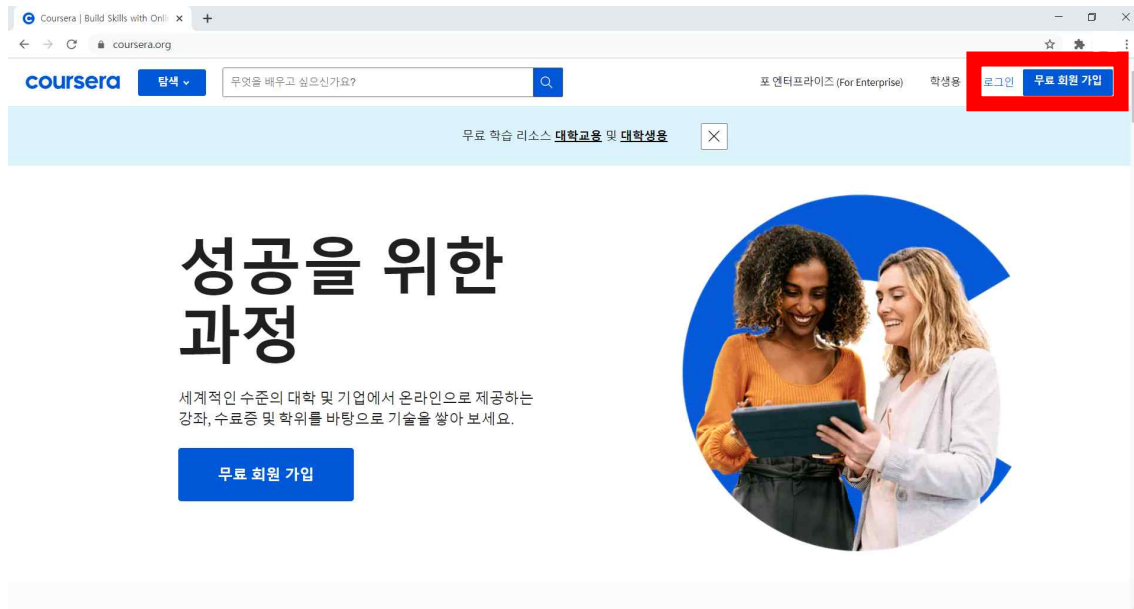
Coursera | Build Skills with Onli ×

coursera.org

coursera

탐색

무엇을 배우고 싶으신가요?

포 엔터프라이즈 (For Enterprise)

학생용

로그인

무료 회원 가입

무료 학습 리소스 대학교용 및 대학생용

성공을 위한 과정

세계적인 수준의 대학 및 기업에서 온라인으로 제공하는 강좌, 수료증 및 학위를 바탕으로 기술을 쌓아 보세요.

무료 회원 가입